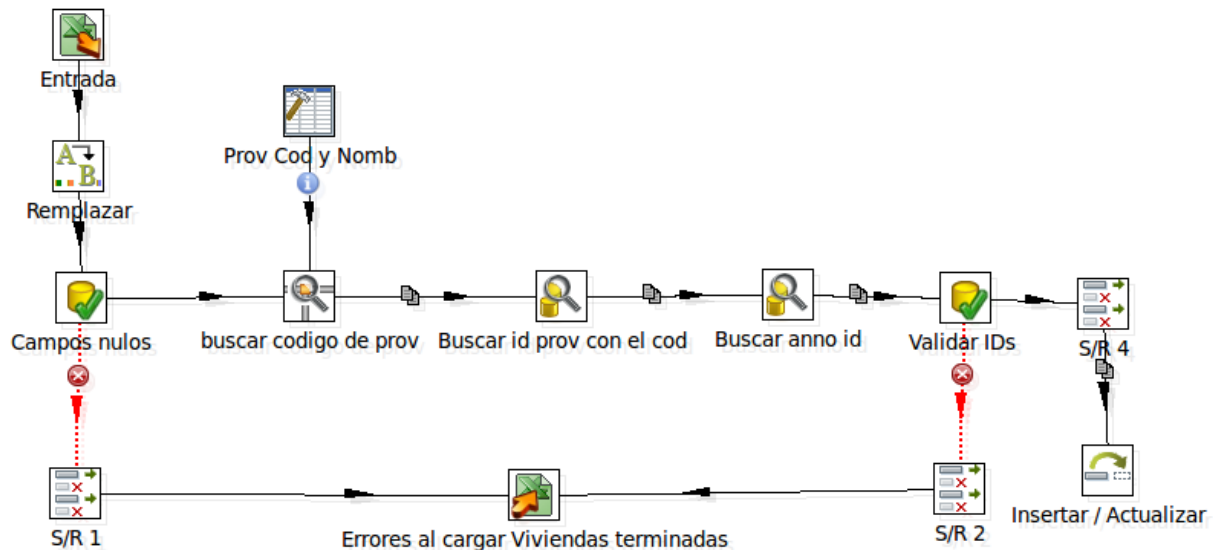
Entrada

Remplazar

Prov Cod y Nomb

Campos nulos

buscar codigo de prov

Buscar id prov con el cod

Buscar anno id

Validar IDs

S/R 4

Insertar / Actualizar

S/R 1

Errores al cargar Viviendas terminadas

S/R 2